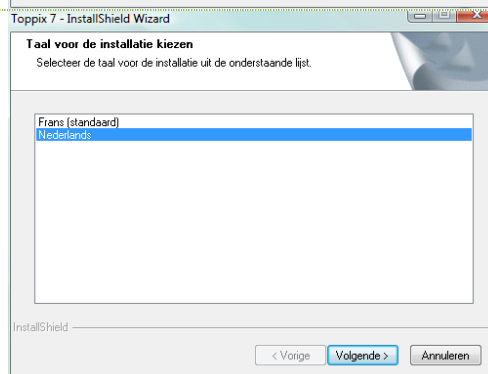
Toppix 7 - InstallShield Wizard

Taal voor de installatie kiezen

Selecteer de taal voor de installatie uit de onderstaande lijst.

Frans (standaard)
Nederlands

InstallShield

< Vorige | Volgende > | Annuleren